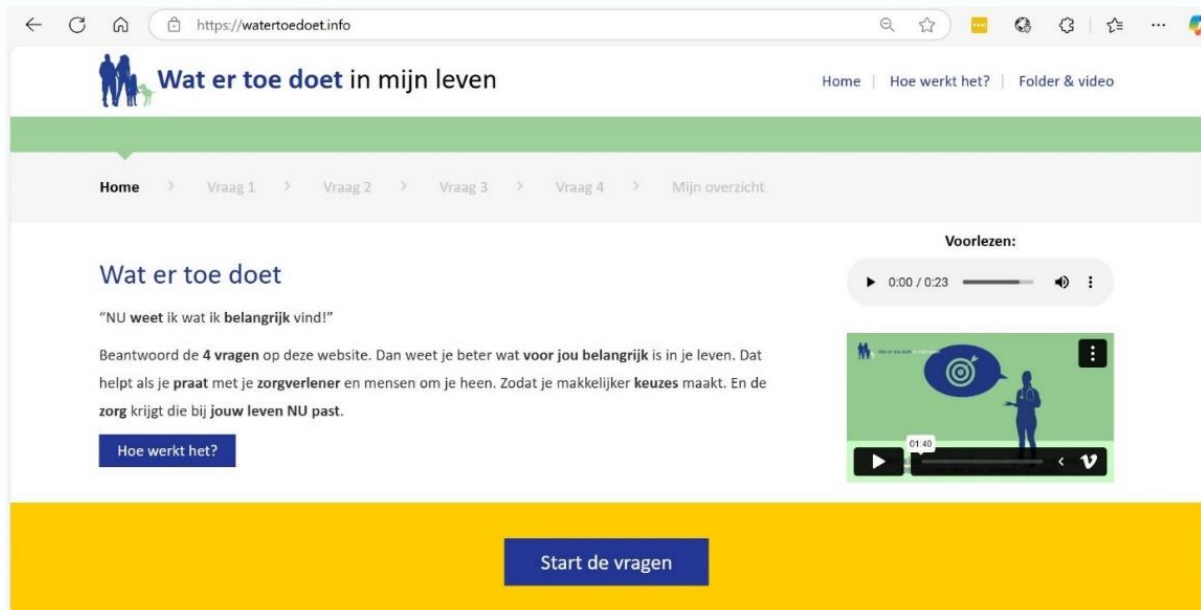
https://watertoedoet.info

Wat er toe doet in mijn leven

Home | Hoe werkt het? | Folder & video

Home > Vraag 1 > Vraag 2 > Vraag 3 > Vraag 4 > Mijn overzicht

Wat er toe doet

"NU weet ik wat ik belangrijk vind!"

Beantwoord de 4 vragen op deze website. Dan weet je beter wat voor jou belangrijk is in je leven. Dat helpt als je praat met je zorgverlener en mensen om je heen. Zodat je makkelijker keuzes maakt. En de zorg krijgt die bij jouw leven NU past.

Hoe werkt het?

Voorlezen:

0:00 / 0:23

01:40

Start de vragen